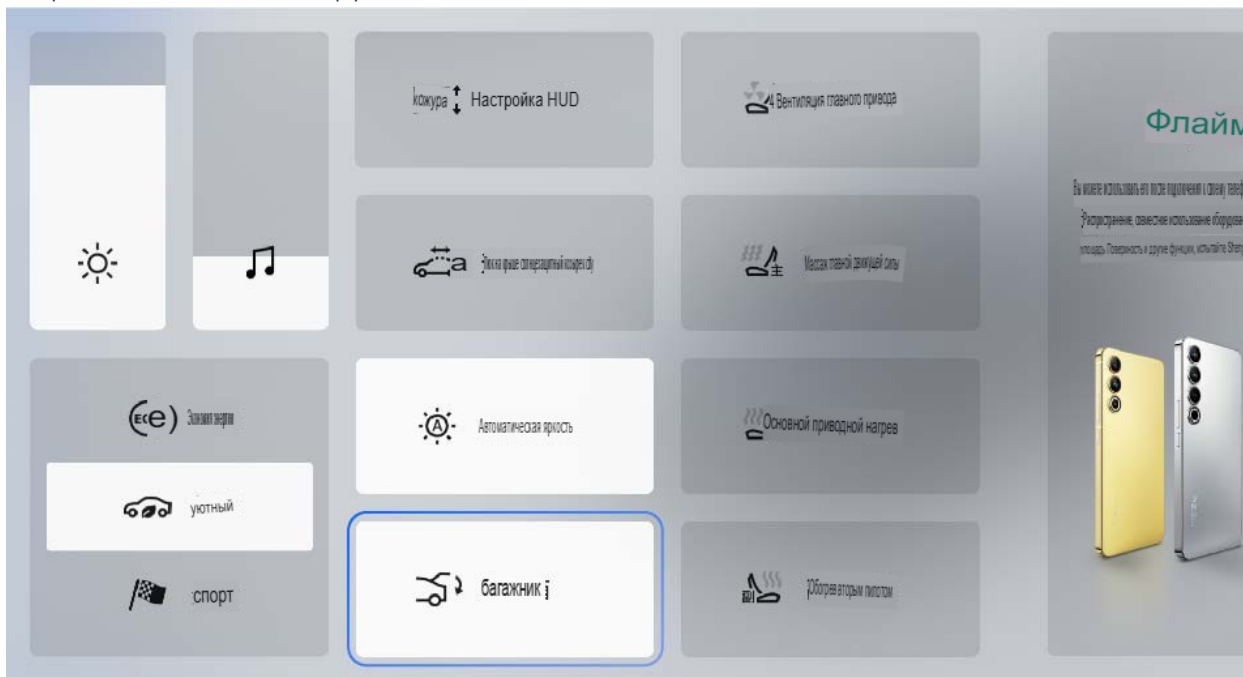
кожура Настройка HUD

4 Вентиляция главного привода

Флайм

Вы можете использовать его после подключения к своему телеф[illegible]

Распространение, совместное использование оборудова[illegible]

площадь Поверхность и другие функции, испытайте Sh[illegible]

a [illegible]

Массаж главной движущей силы

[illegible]

уютный

спорт

Автоматическая яркость

Основной приводной нагрев

багажник

Обогрев вторым пилотом